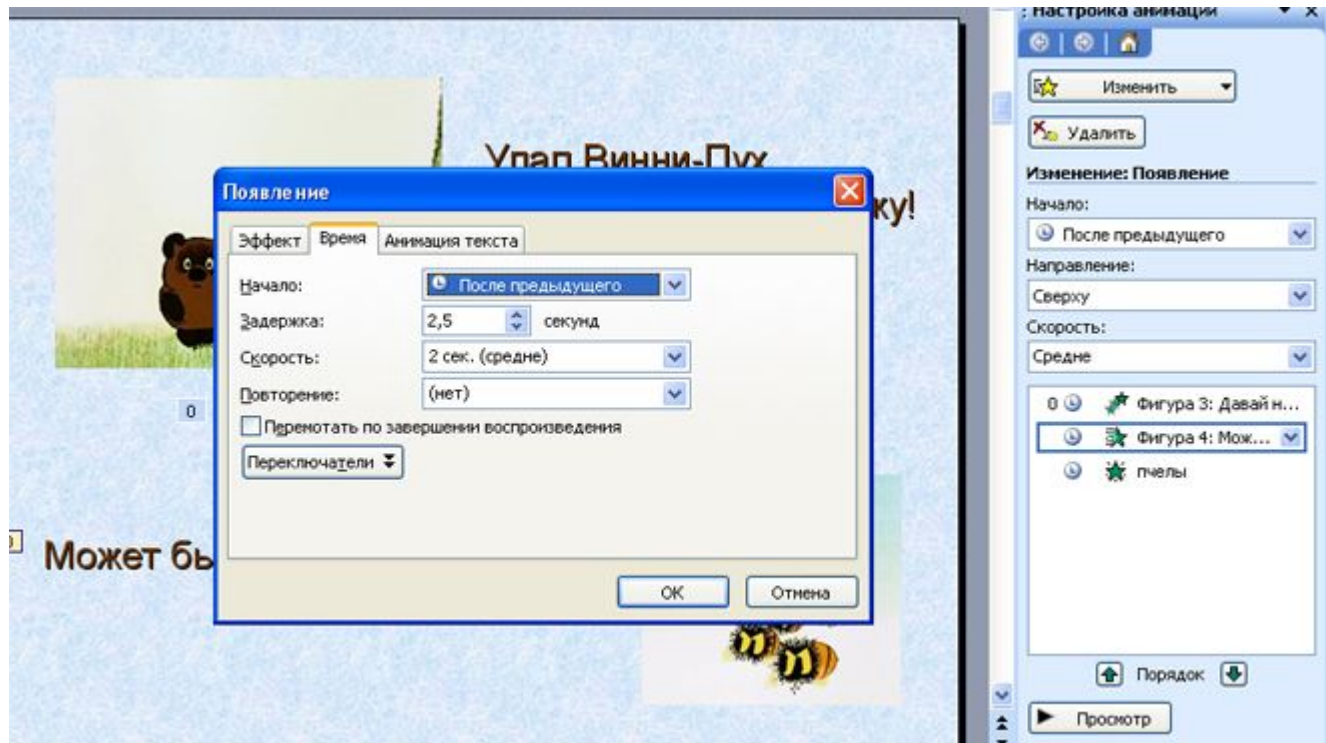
Упал Винни-Пух

ку!

0

Может бь

Появление

Эффект | Время | Анимация текста

Начало: После предыдущего

Задержка: 2,5 секунд

Скорость: 2 сек. (средне)

Повторение: (нет)

Перемотать по завершении воспроизведения

Переключатели

ОК | Отмена

Настройка анимации

Изменить

Удалить

Изменение: Появление

Начало:

После предыдущего

Направление:

Сверху

Скорость:

Средне

0 Фигура 3: Давай н...

Фигура 4: Мож...

пчелы

Порядок

Просмотр